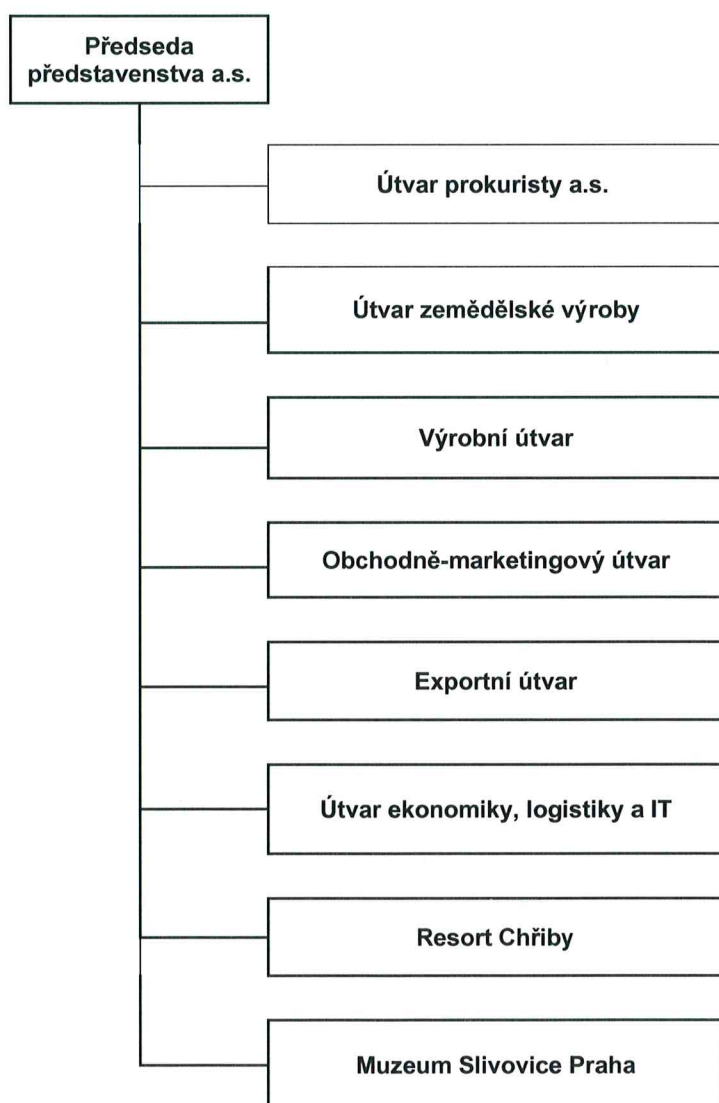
Předseda představenstva a.s.

Útvar prokuristy a.s.

Útvar zemědělské výroby

Výrobní útvar

Obchodně-marketingový útvar

Exportní útvar

Útvar ekonomiky, logistiky a IT

Resort Chřiby

Muzeum Slivovice Praha